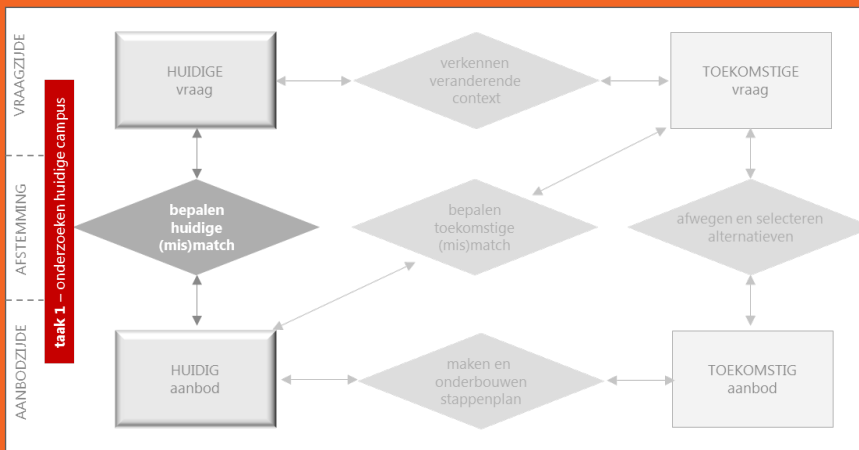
VRAAGZIJDE

AFSTEMMING

AANBODZIJDE

taak 1 – onderzoeken huidige campus

HUIDIGE
vraag

verkennen
veranderende
context

TOEKOMSTIGE
vraag

bepalen
huidige
(mis)match

bepalen
toekomstige
(mis)match

afwegen en selecteren
alternatieven

HUIDIG
aanbod

maken en
onderbouwen
stappenplan

TOEKOMSTIG
aanbod